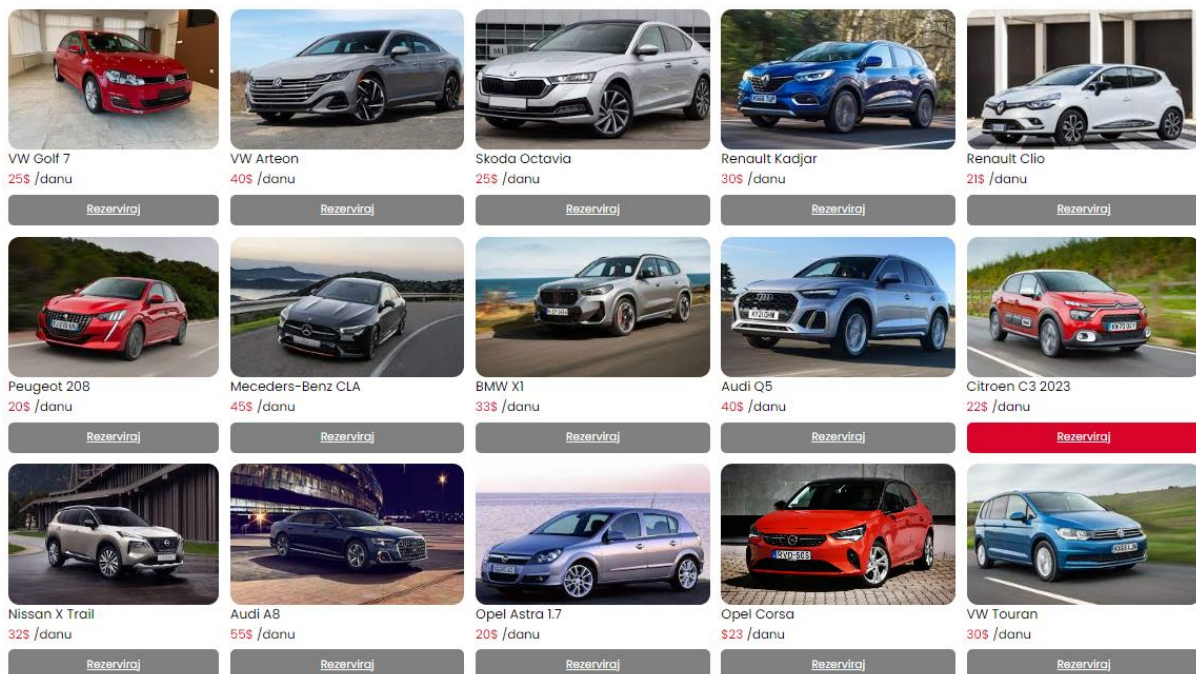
VW Golf 7
25$ /danu
Rezerviraj

VW Arteon
40$ /danu
Rezerviraj

Skoda Octavia
25$ /danu
Rezerviraj

Renault Kadjar
30$ /danu
Rezerviraj

Renault Clio
21$ /danu
Rezerviraj

Peugeot 208
20$ /danu
Rezerviraj

Meceders-Benz CLA
45$ /danu
Rezerviraj

BMW X1
33$ /danu
Rezerviraj

Audi Q5
40$ /danu
Rezerviraj

Citroen C3 2023
22$ /danu
Rezerviraj

Nissan X Trail
32$ /danu
Rezerviraj

Audi A8
55$ /danu
Rezerviraj

Opel Astra 1.7
20$ /danu
Rezerviraj

Opel Corsa
$23 /danu
Rezerviraj

VW Touran
30$ /danu
Rezerviraj